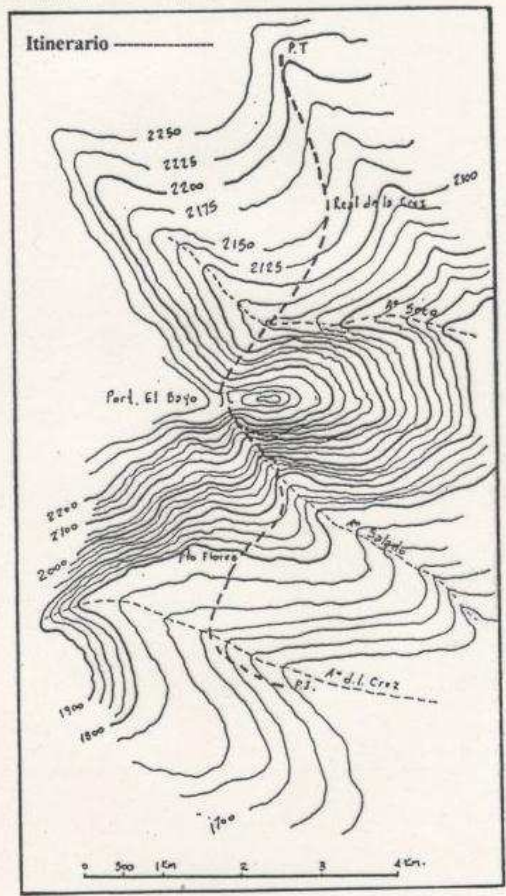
Itinerario ---------------

P.T

2250

2225

2200

2175

2150

2125

2100

Real de la Cruz

Aº Seco

Port. El Bayo

2200

2100

2000

Pto Flores

Aº Salado

Aº d.l. Cruz

P.3.

1900

1800

1700

0 500 1 Km 2 3 4 Km.